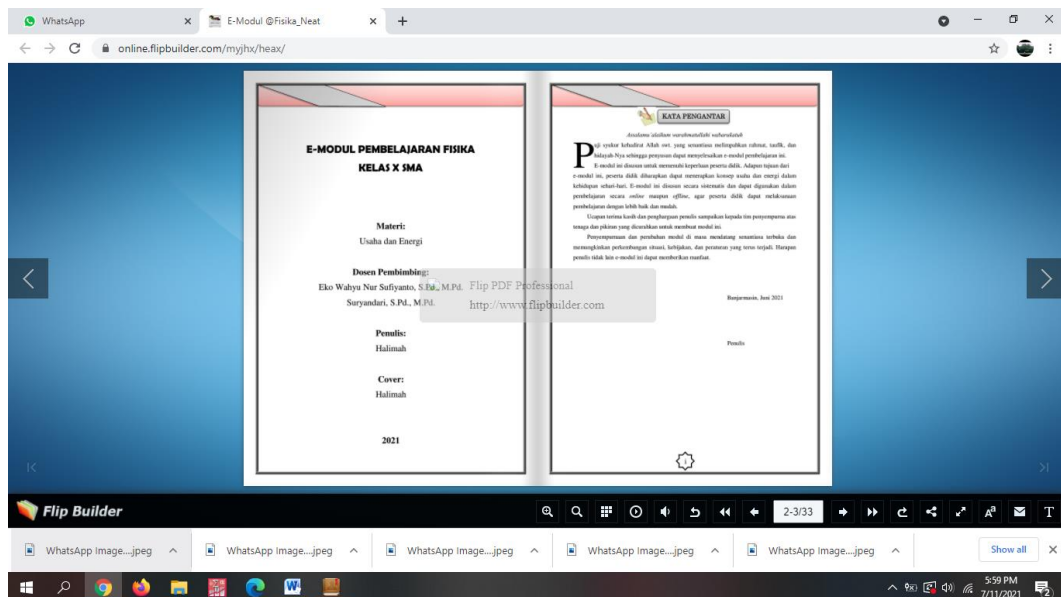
WhatsApp
E-Modul @Fisika_Neat
online.flipbuilder.com/myjhx/heax/

E-MODUL PEMBELAJARAN FISIKA
KELAS X SMA

Materi:
Usaha dan Energi

Dosen Pembimbing:
Eko Wahyu Nur Sufiyanto, S.Pd., M.Pd.
Suryandari, S.Pd., M.Pd.

Penulis:
Halimah

Cover:
Halimah

2021

Flip PDF Professional
http://www.flipbuilder.com

KATA PENGANTAR

Assalamu'alaikum warahmatullahi wabarakatuh

Puji syukur kehadirat Allah swt. yang senantiasa melimpahkan rahmat, taufik, dan hidayah-Nya sehingga penyusun dapat menyelesaikan e-modul pembelajaran ini.

E-modul ini disusun untuk memenuhi keperluan peserta didik. Adapun tujuan dari e-modul ini, peserta didik diharapkan dapat menerapkan konsep usaha dan energi dalam kehidupan sehari-hari. E-modul ini disusun secara sistematis dan dapat digunakan dalam pembelajaran secara online maupun offline, agar peserta didik dapat melaksanakan pembelajaran dengan lebih baik dan mudah.

Ucapan terima kasih dan penghargaan penulis sampaikan kepada tim penyempurna atas tenaga dan pikiran yang dicurahkan untuk membuat modul ini.

Penyempurnaan dan perubahan modul di masa mendatang senantiasa terbuka dan memungkinkan perkembangan situasi, kebijakan, dan peraturan yang terus terjadi. Harapan penulis tidak lain e-modul ini dapat memberikan manfaat.

Banjarmasin, Juni 2021

Penulis

Flip Builder
2-3/33

WhatsApp Image....jpeg
WhatsApp Image....jpeg
WhatsApp Image....jpeg
WhatsApp Image....jpeg
WhatsApp Image....jpeg
Show all

5:59 PM
7/11/2021